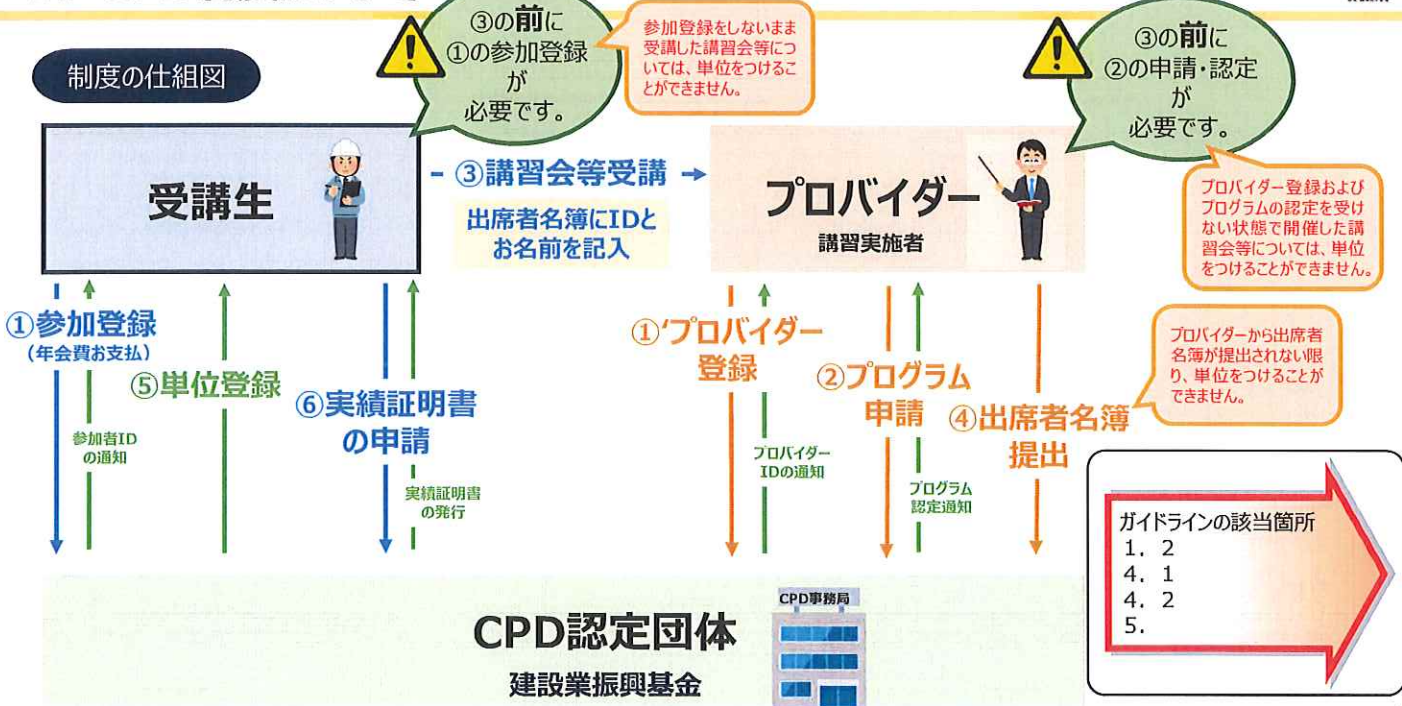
制度の仕組図

③の前に
①の参加登録
が
必要です。

参加登録をしないまま受講した講習会等については、単位をつけることができません。

③の前に
②の申請・認定
が
必要です。

受講生

- ③講習会等受講 →

出席者名簿にIDとお名前を記入

プロバイダー
講習実施者

プロバイダー登録およびプログラムの認定を受けない状態で開催した講習会等については、単位をつけることができません。

①参加登録
(年会費お支払)

参加者ID
の通知

⑤単位登録

⑥実績証明書
の申請

実績証明書
の発行

①'プロバイダー
登録

プロバイダー
IDの通知

②プログラム
申請

プログラム
認定通知

④出席者名簿
提出

プロバイダーから出席者名簿が提出されない限り、単位をつけることができません。

ガイドラインの該当箇所
1．2
4．1
4．2
5．

CPD事務局

CPD認定団体
建設業振興基金